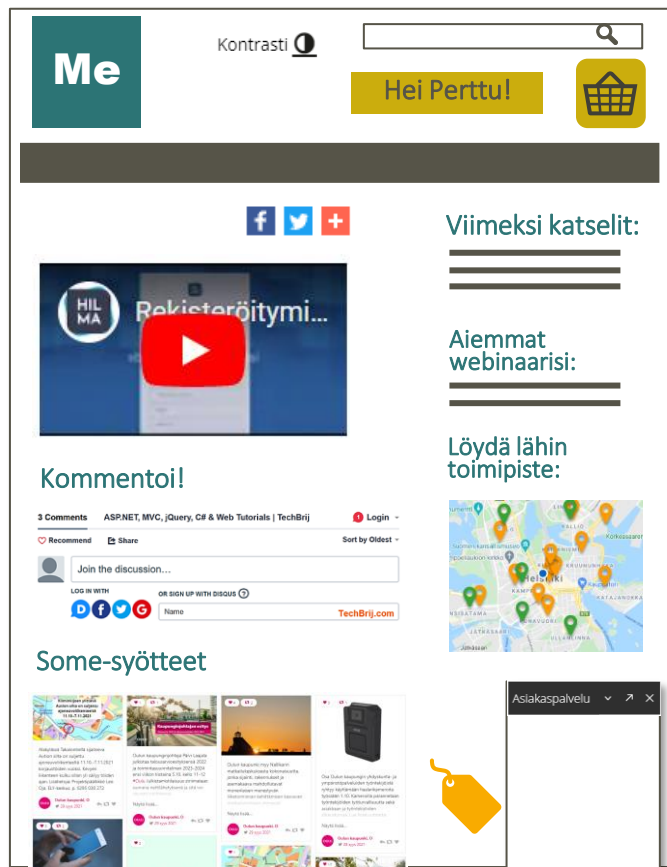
Me

Kontrasti

Hei Perttu!

Viimeksi katselit:

Aiemmat webinaarisi:

Löydä lähin toimipiste:

HIL MA Rekisteröitymi...

Kommentoi!

3 Comments ASP.NET, MVC, jQuery, C# & Web Tutorials | TechBrij 1 Login

Recommend Share Sort by Oldest

Join the discussion...

LOG IN WITH OR SIGN UP WITH DISQUS ?

Name TechBrij.com

Some-syötteet

Asiakaspalvelu